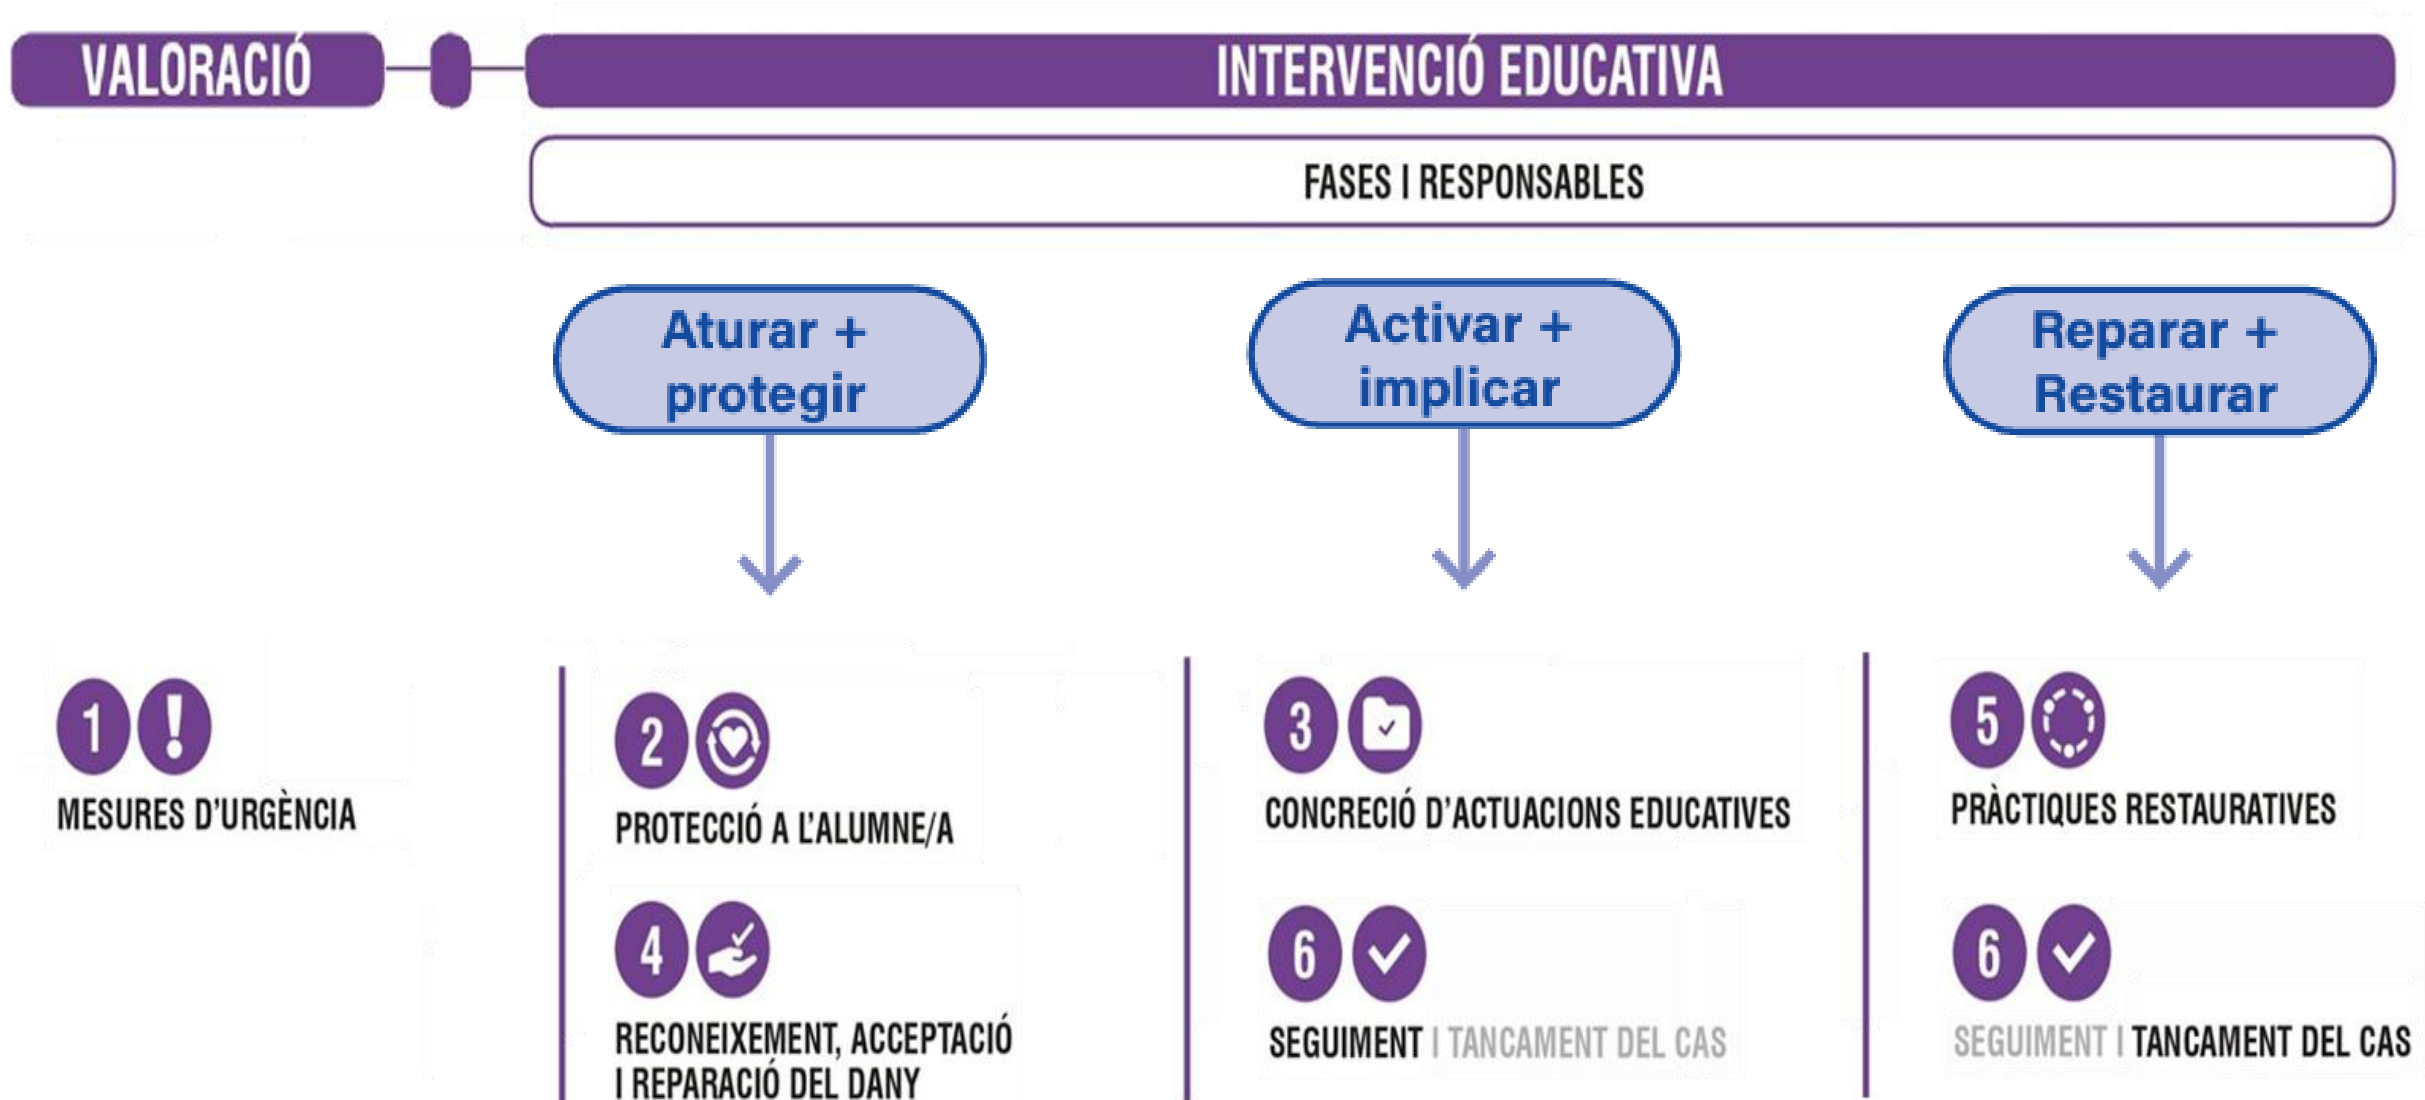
VALORACIÓ

INTERVENCIÓ EDUCATIVA

FASES I RESPONSABLES

Aturar + protegir

Activar + implicar

Reparar + Restaurar

1 !
MESURES D'URGÈNCIA

2
PROTECCIÓ A L'ALUMNE/A

4
RECONEIXEMENT, ACCEPTACIÓ I REPARACIÓ DEL DANY

3
CONCRECIÓ D'ACTUACIONS EDUCATIVES

6
SEGUIMENT I TANCAMENT DEL CAS

5
PRÀCTIQUES RESTAURATIVES

6
SEGUIMENT I TANCAMENT DEL CAS